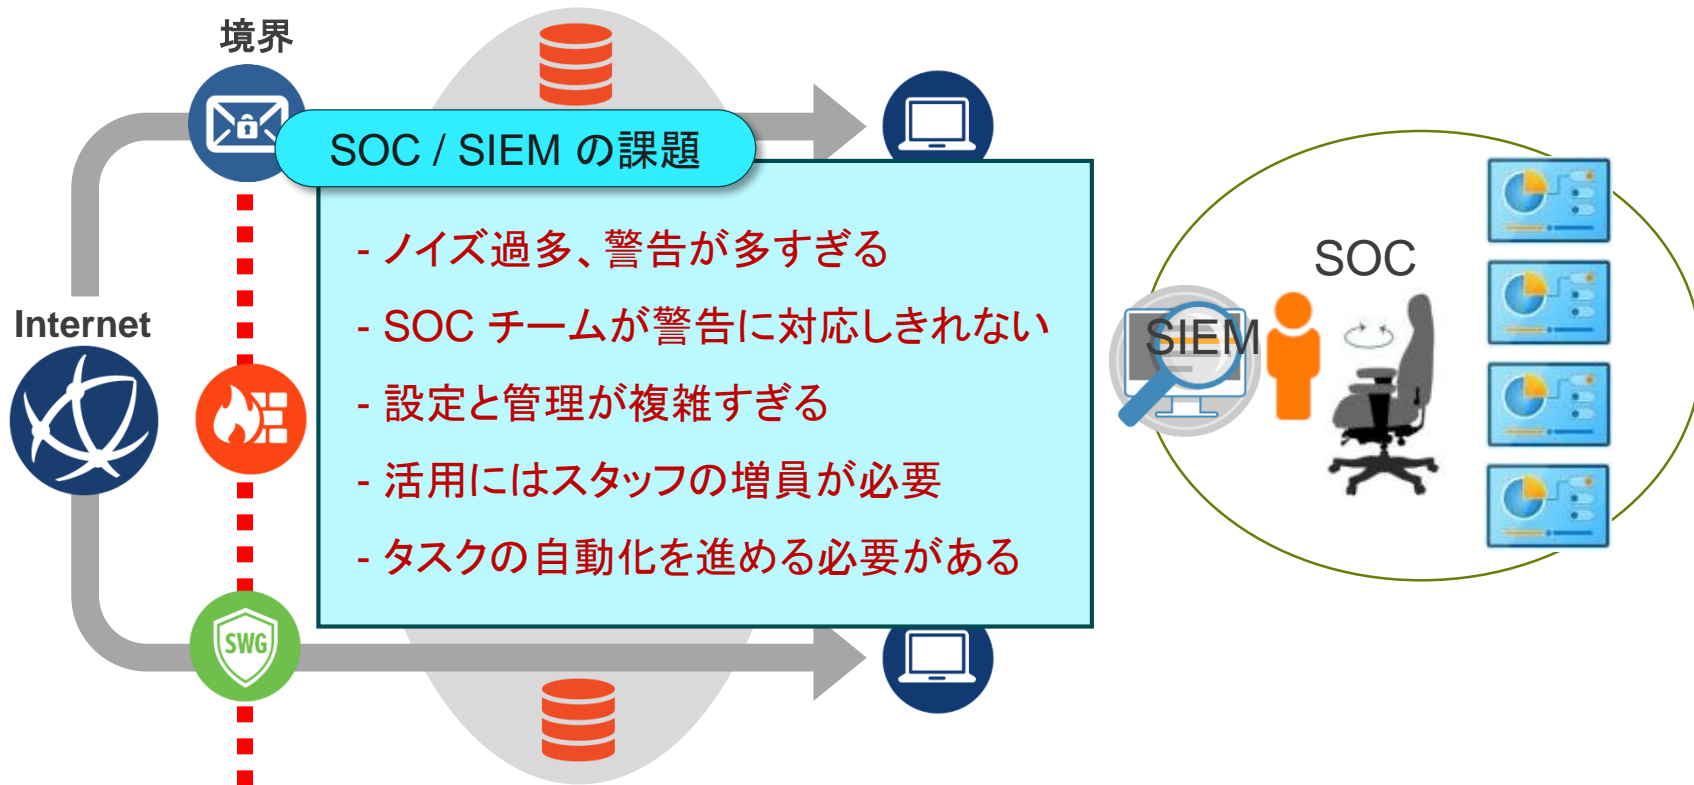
境界

Internet

SOC / SIEM の課題

- ノイズ過多、警告が多すぎる

- SOC チームが警告に対応しきれない

- 設定と管理が複雑すぎる

- 活用にはスタッフの増員が必要

- タスクの自動化を進める必要がある

SWG

SOC

SIEM